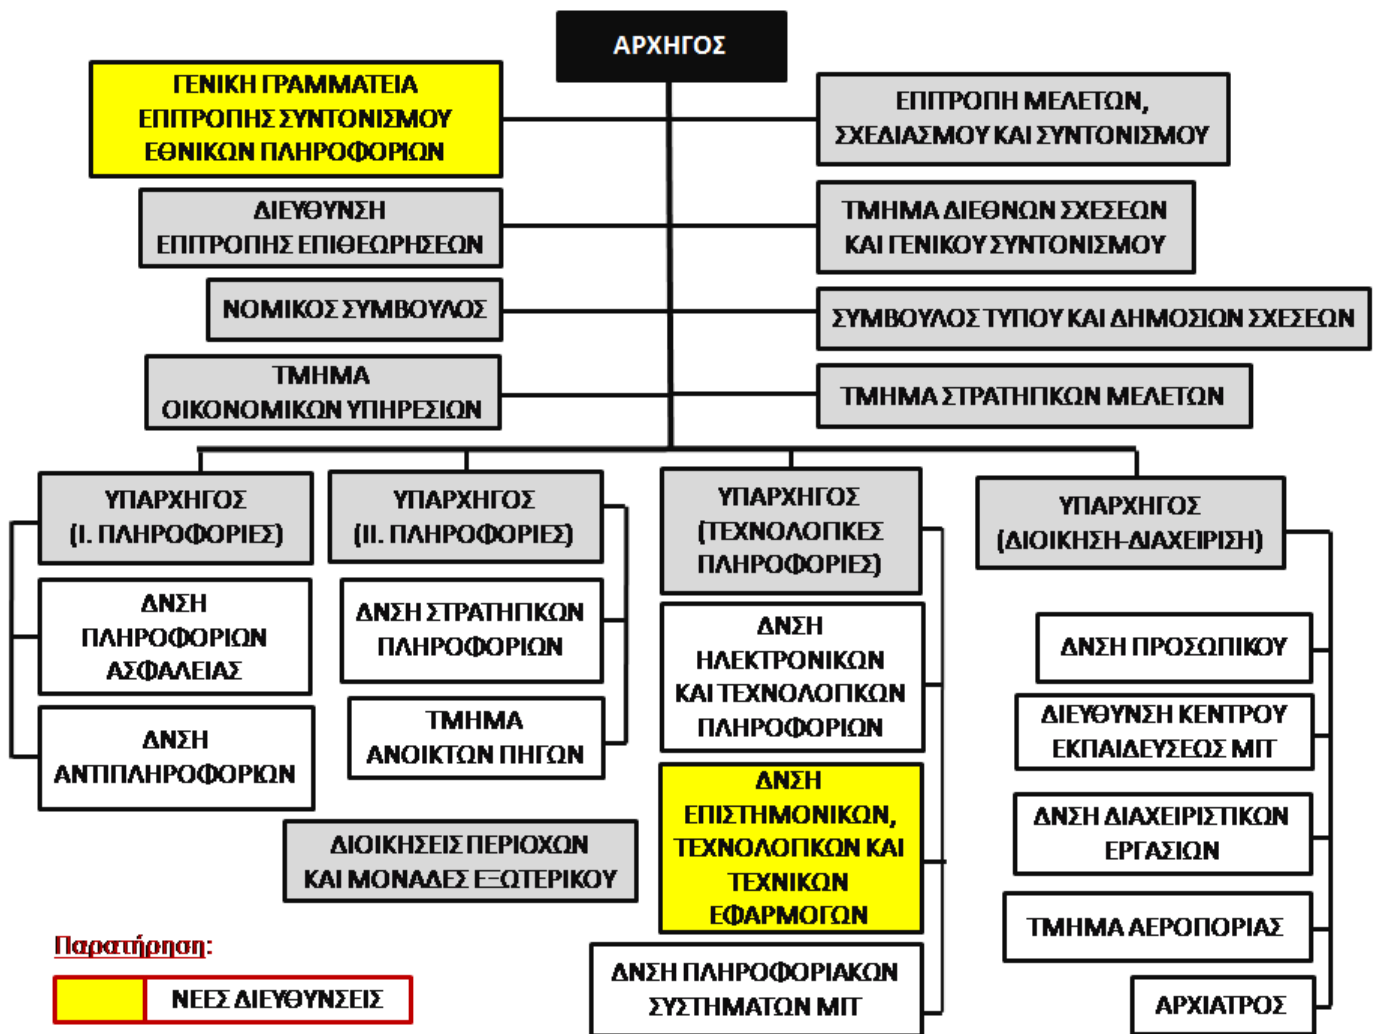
ΑΡΧΗΓΟΣ

ΓΕΝΙΚΗ ΓΡΑΜΜΑΤΕΙΑ ΕΠΙΤΡΟΠΗΣ ΣΥΝΤΟΝΙΣΜΟΥ ΕΘΝΙΚΩΝ ΠΛΗΡΟΦΟΡΙΩΝ

ΕΠΙΤΡΟΠΗ ΜΕΛΕΤΩΝ, ΣΧΕΔΙΑΣΜΟΥ ΚΑΙ ΣΥΝΤΟΝΙΣΜΟΥ

ΔΙΕΥΘΥΝΣΗ ΕΠΙΤΡΟΠΗΣ ΕΠΙΘΕΩΡΗΣΕΩΝ

ΤΜΗΜΑ ΔΙΕΘΝΩΝ ΣΧΕΣΕΩΝ ΚΑΙ ΓΕΝΙΚΟΥ ΣΥΝΤΟΝΙΣΜΟΥ

ΝΟΜΙΚΟΣ ΣΥΜΒΟΥΛΟΣ

ΣΥΜΒΟΥΛΟΣ ΤΥΠΟΥ ΚΑΙ ΔΗΜΟΣΙΩΝ ΣΧΕΣΕΩΝ

ΤΜΗΜΑ ΟΙΚΟΝΟΜΙΚΩΝ ΥΠΗΡΕΣΙΩΝ

ΤΜΗΜΑ ΣΤΡΑΤΗΓΙΚΩΝ ΜΕΛΕΤΩΝ

ΥΠΑΡΧΗΓΟΣ (Ι. ΠΛΗΡΟΦΟΡΙΕΣ)

ΔΝΣΗ ΠΛΗΡΟΦΟΡΙΩΝ ΑΣΦΑΛΕΙΑΣ

ΔΝΣΗ ΑΝΤΙΠΛΗΡΟΦΟΡΙΩΝ

ΥΠΑΡΧΗΓΟΣ (ΙΙ. ΠΛΗΡΟΦΟΡΙΕΣ)

ΔΝΣΗ ΣΤΡΑΤΗΓΙΚΩΝ ΠΛΗΡΟΦΟΡΙΩΝ

ΤΜΗΜΑ ΑΝΟΙΚΤΩΝ ΠΗΓΩΝ

ΔΙΟΙΚΗΣΕΙΣ ΠΕΡΙΟΧΩΝ ΚΑΙ ΜΟΝΑΔΕΣ ΕΞΩΤΕΡΙΚΟΥ

ΥΠΑΡΧΗΓΟΣ (ΤΕΧΝΟΛΟΓΙΚΕΣ ΠΛΗΡΟΦΟΡΙΕΣ)

ΔΝΣΗ ΗΛΕΚΤΡΟΝΙΚΩΝ ΚΑΙ ΤΕΧΝΟΛΟΓΙΚΩΝ ΠΛΗΡΟΦΟΡΙΩΝ

ΔΝΣΗ ΕΠΙΣΤΗΜΟΝΙΚΩΝ, ΤΕΧΝΟΛΟΓΙΚΩΝ ΚΑΙ ΤΕΧΝΙΚΩΝ ΕΦΑΡΜΟΓΩΝ

ΔΝΣΗ ΠΛΗΡΟΦΟΡΙΑΚΩΝ ΣΥΣΤΗΜΑΤΩΝ ΜΙΤ

ΥΠΑΡΧΗΓΟΣ (ΔΙΟΙΚΗΣΗ-ΔΙΑΧΕΙΡΙΣΗ)

ΔΝΣΗ ΠΡΟΣΩΠΙΚΟΥ

ΔΙΕΥΘΥΝΣΗ ΚΕΝΤΡΟΥ ΕΚΠΑΙΔΕΥΣΕΩΣ ΜΙΤ

ΔΝΣΗ ΔΙΑΧΕΙΡΙΣΤΙΚΩΝ ΕΡΓΑΣΙΩΝ

ΤΜΗΜΑ ΑΕΡΟΠΟΡΙΑΣ

ΑΡΧΙΑΤΡΟΣ

Παρατήρηση:

ΝΕΕΣ ΔΙΕΥΘΥΝΣΕΙΣ